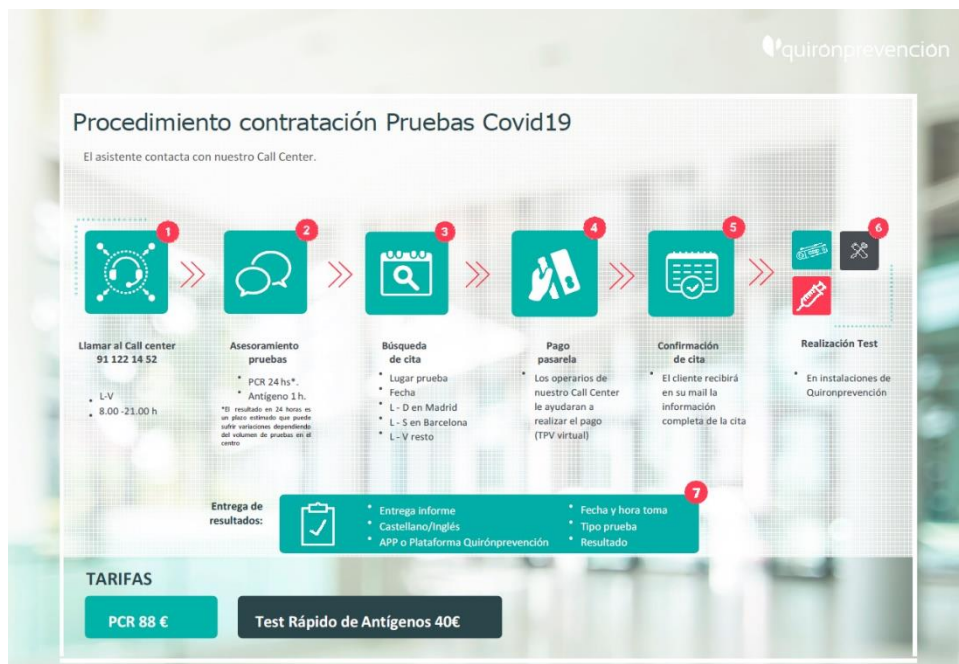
quironprevencion

Procedimiento contratación Pruebas Covid19

El asistente contacta con nuestro Call Center.

1

Llamar al Call center
91 122 14 52

- L-V
- 8.00 -21.00 h

2

Asesoramiento pruebas

- PCR 24 hs*.
- Antígeno 1 h.

*El resultado en 24 horas es un plazo estimado que puede sufrir variaciones dependiendo del volumen de pruebas en el centro

3

Búsqueda de cita

- Lugar prueba
- Fecha
- L - D en Madrid
- L - S en Barcelona
- L - V resto

4

Pago pasarela

- Los operarios de nuestro Call Center le ayudaran a realizar el pago (TPV virtual)

5

Confirmación de cita

- El cliente recibirá en su mail la información completa de la cita

6

Realización Test

- En instalaciones de Quironprevención

Entrega de resultados:

7

- Entrega informe
- Castellano/Inglés
- APP o Plataforma Quirónprevención
- Fecha y hora toma
- Tipo prueba
- Resultado

TARIFAS

PCR 88 €

Test Rápido de Antígenos 40€